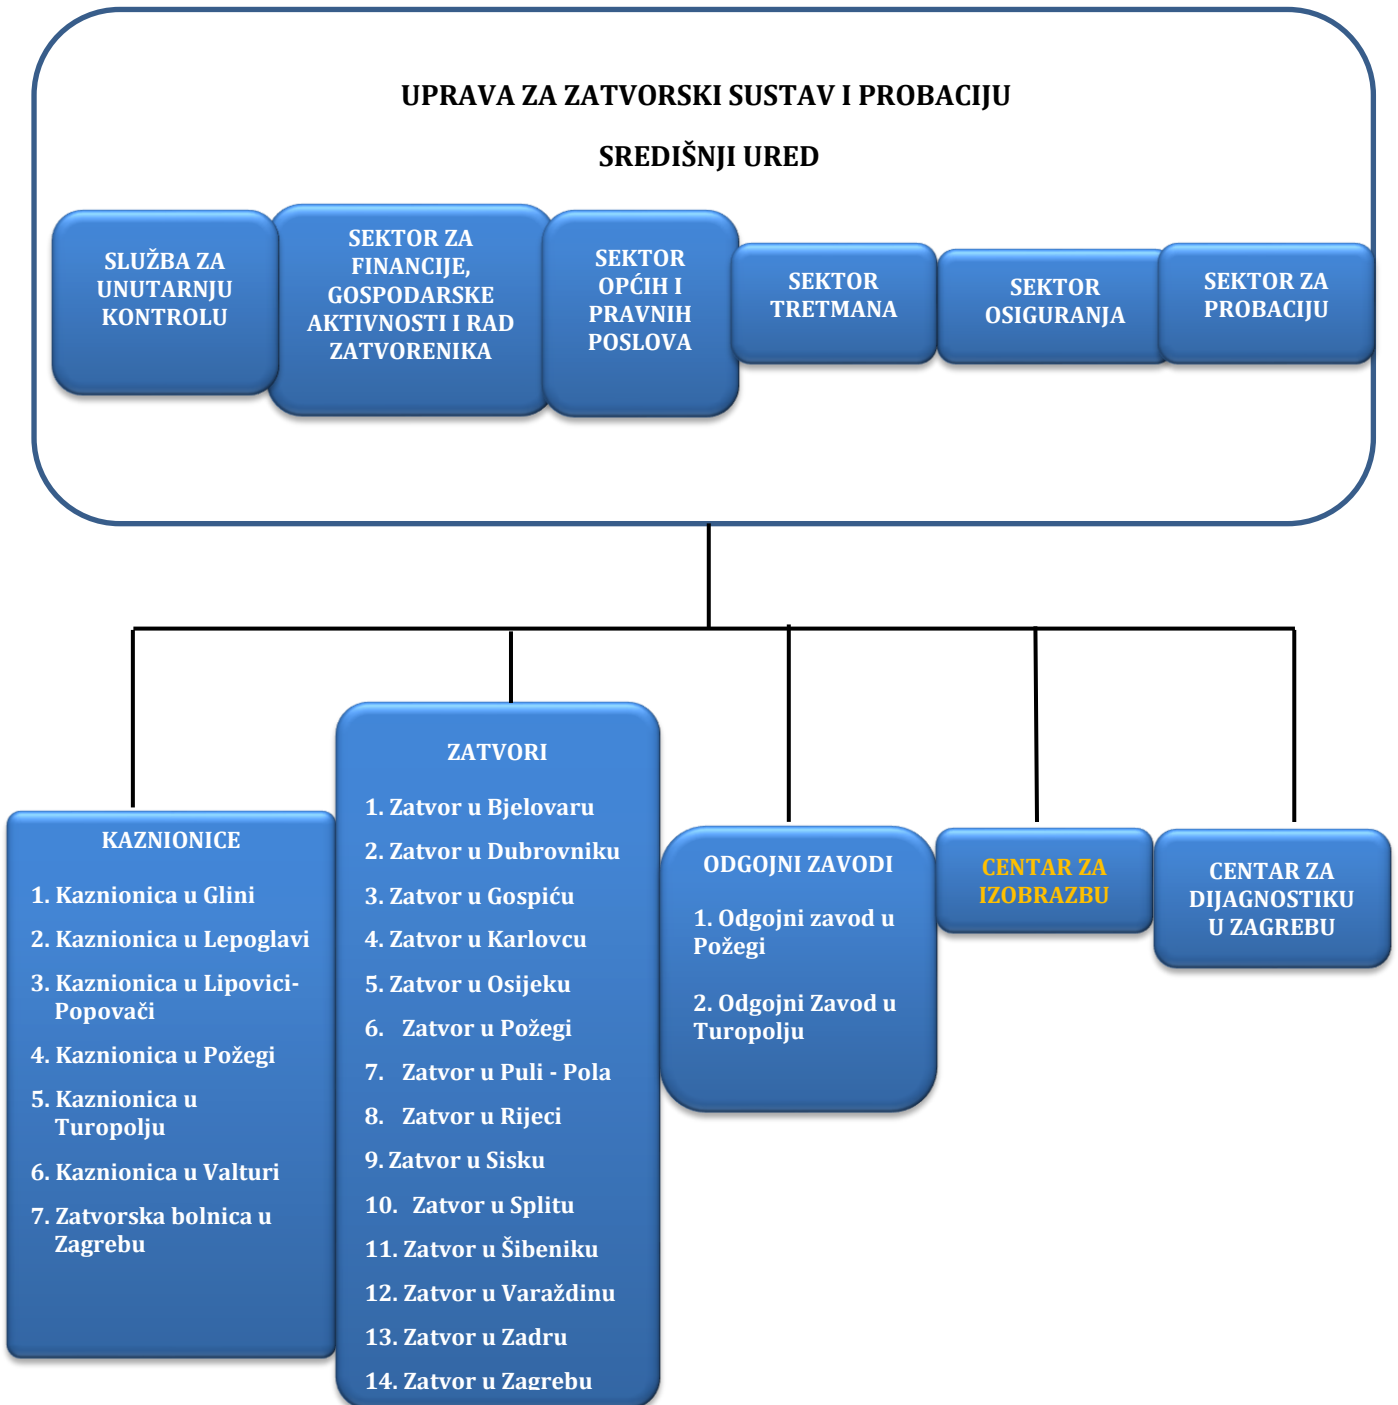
UPRAVA ZA ZATVORSKI SUSTAV I PROBACIJU

SREDIŠNJI URED

SLUŽBA ZA UNUTARNJU KONTROLU

SEKTOR ZA FINANCIJE, GOSPODARSKE AKTIVNOSTI I RAD ZATVORENIKA

SEKTOR OPĆIH I PRAVNIH POSLOVA

SEKTOR TRETMANA

SEKTOR OSIGURANJA

SEKTOR ZA PROBACIJU

KAZNIONICE

1. Kaznionica u Glini
2. Kaznionica u Lepoglavi
3. Kaznionica u Lipovici-Popovači
4. Kaznionica u Požegi
5. Kaznionica u Turopolju
6. Kaznionica u Valturi
7. Zatvorska bolnica u Zagrebu

ZATVORI

1. Zatvor u Bjelovaru
2. Zatvor u Dubrovniku
3. Zatvor u Gospiću
4. Zatvor u Karlovcu
5. Zatvor u Osijeku
6. Zatvor u Požegi
7. Zatvor u Puli - Pola
8. Zatvor u Rijeci
9. Zatvor u Sisku
10. Zatvor u Splitu
11. Zatvor u Šibeniku
12. Zatvor u Varaždinu
13. Zatvor u Zadru
14. Zatvor u Zagrebu

ODGOJNI ZAVODI

1. Odgojni zavod u Požegi

2. Odgojni Zavod u Turopolju

CENTAR ZA IZOBRAZBU

CENTAR ZA DIJAGNOSTIKU U ZAGREBU